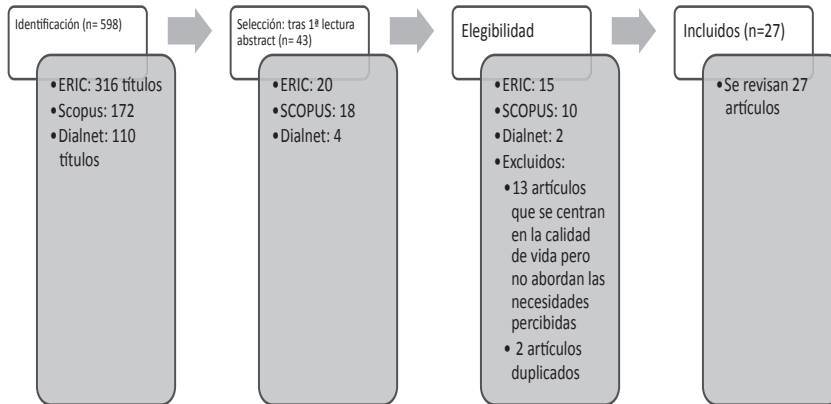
Identificación (n= 598)

• ERIC: 316 títulos
• Scopus: 172
• Dialnet: 110 títulos

Selección: tras 1ª lectura abstract (n= 43)

• ERIC: 20
• SCOPUS: 18
• Dialnet: 4

Elegibilidad

• ERIC: 15
• SCOPUS: 10
• Dialnet: 2
• Excluidos:
• 13 artículos que se centran en la calidad de vida pero no abordan las necesidades percibidas
• 2 artículos duplicados

Incluidos (n=27)

• Se revisan 27 artículos